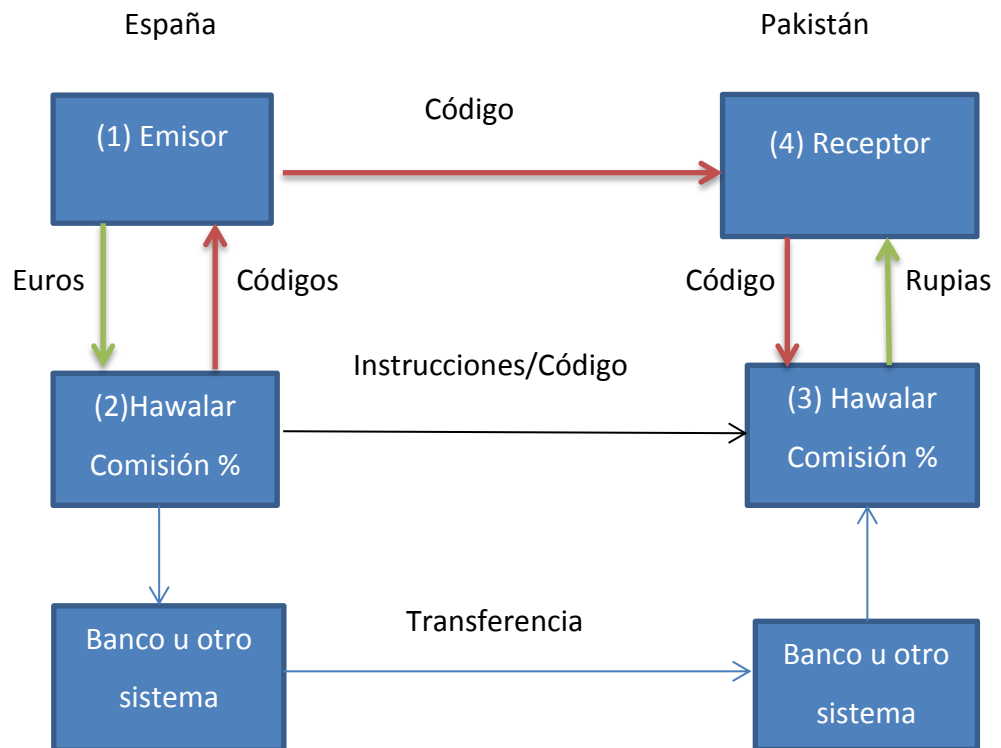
España

Pakistán

(1) Emisor

Código

(4) Receptor

Euros

Códigos

Código

Rupias

Instrucciones/Código

(2)Hawalar Comisión %

(3) Hawalar Comisión %

Banco u otro sistema

Transferencia

Banco u otro sistema